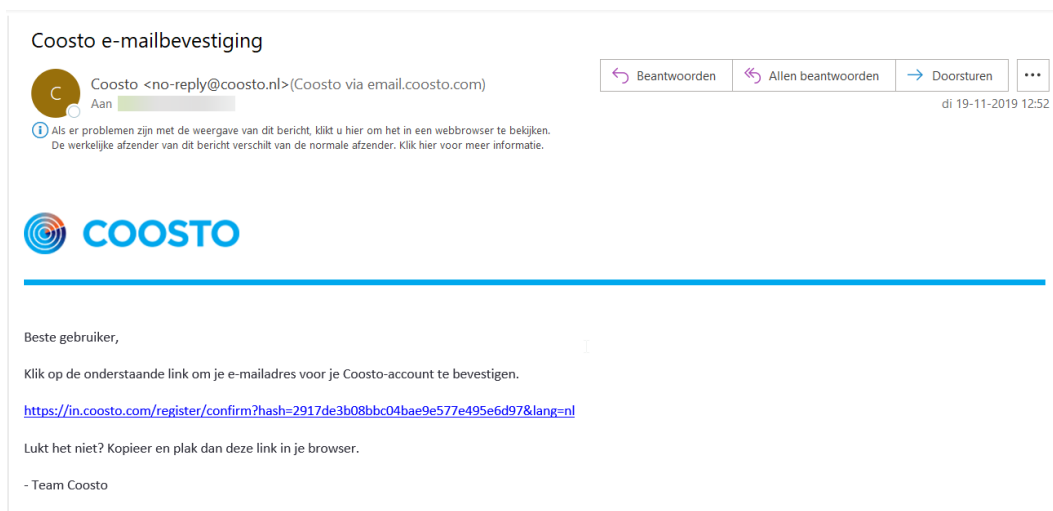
Coosto e-mailbevestiging

C

Coosto <no-reply@coosto.nl>(Coosto via email.coosto.com)
Aan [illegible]

Beantwoorden | Allen beantwoorden | Doorsturen | ...

di 19-11-2019 12:52

Als er problemen zijn met de weergave van dit bericht, klikt u hier om het in een webbrowser te bekijken.
De werkelijke afzender van dit bericht verschilt van de normale afzender. Klik hier voor meer informatie.

COOSTO

Beste gebruiker,

Klik op de onderstaande link om je e-mailadres voor je Coosto-account te bevestigen.

https://in.coosto.com/register/confirm?hash=2917de3b08bbc04bae9e577e495e6d97&lang=nl

Lukt het niet? Kopieer en plak dan deze link in je browser.

- Team Coosto